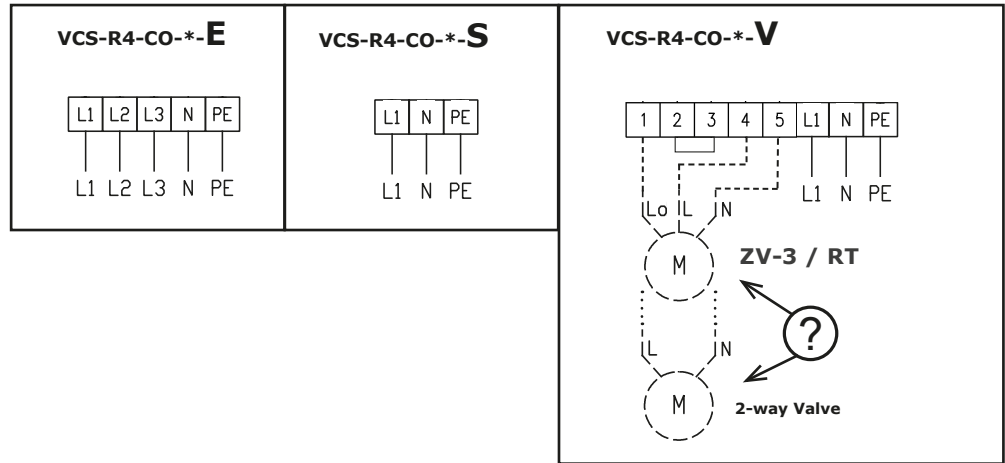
VCS-R4-CO-*-E

| L1 | L2 | L3 | N | PE |
|---|---|---|---|---|

L1 L2 L3 N PE

VCS-R4-CO-*-S

| L1 | N | PE |
|---|---|---|

L1 N PE

VCS-R4-CO-*-V

| 1 | 2 | 3 | 4 | 5 | L1 | N | PE |
|---|---|---|---|---|---|---|---|

L1 N PE

Lo L N

M

ZV-3 / RT

?

L N

M

2-way Valve